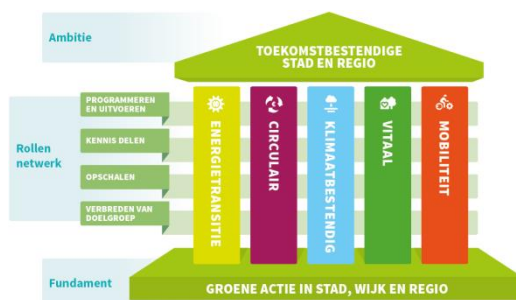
Ambitie

TOEKOMSTBESTENDIGE STAD EN REGIO

Rollen netwerk

PROGRAMMEREN EN UITVOEREN

KENNIS DELEN

OPSCHALEN

VERBREDEN VAN DOELGROEP

ENERGIETRANSITIE

CIRCULAIR

KLIMAATBESTENDIG

VITAAL

MOBILITEIT

Fundament

GROENE ACTIE IN STAD, WIJK EN REGIO